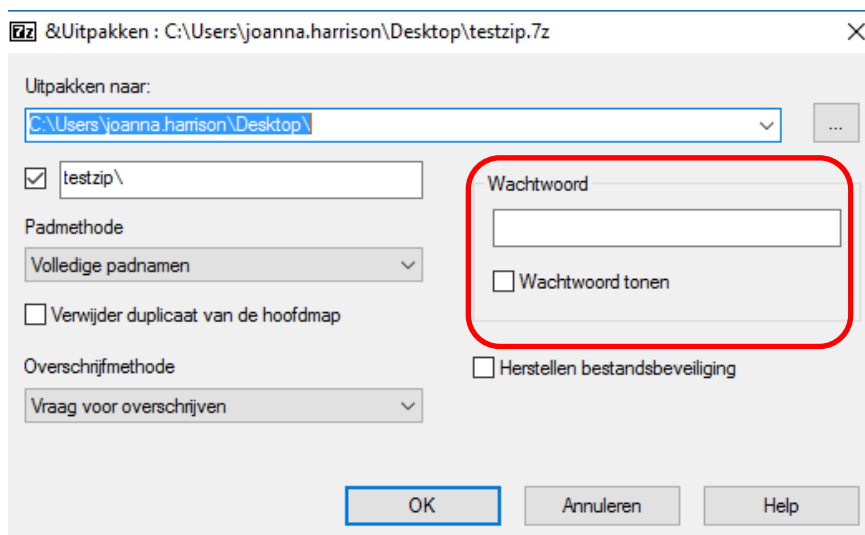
7z &Uitpakken : C:\Users\joanna.harrison\Desktop\testzip.7z

Uitpakken naar:

C:\Users\joanna.harrison\Desktop\

...

testzip\

Padmethode

Volledige padnamen

Verwijder duplicaat van de hoofdmap

Overschrijfmethode

Vraag voor overschrijven

Wachtwoord

Wachtwoord tonen

Herstellen bestandsbeveiliging

OK

Annuleren

Help